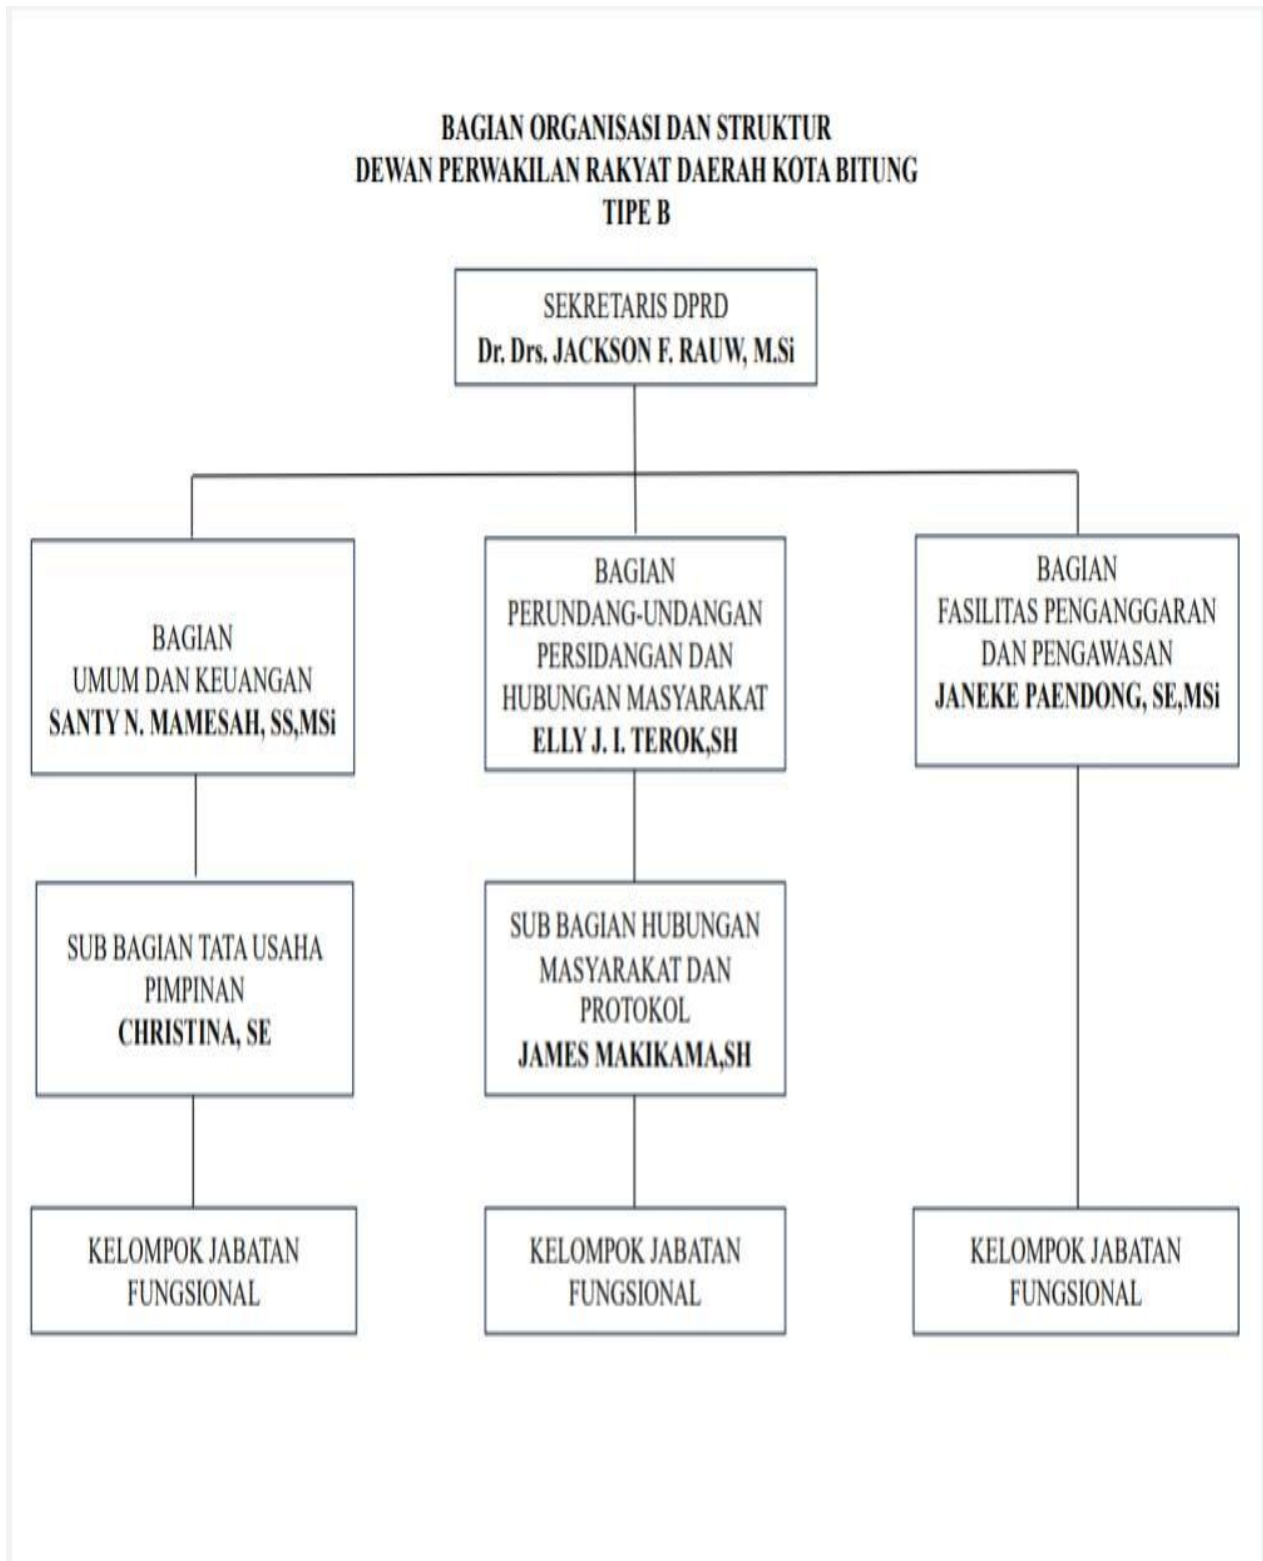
BAGIAN ORGANISASI DAN STRUKTUR
DEWAN PERWAKILAN RAKYAT DAERAH KOTA BITUNG
TIPE B

SEKRETARIS DPRD
Dr. Drs. JACKSON F. RAUW, M.Si

BAGIAN
UMUM DAN KEUANGAN
SANTY N. MAMESAH, SS,MSi

BAGIAN
PERUNDANG-UNDANGAN
PERSIDANGAN DAN
HUBUNGAN MASYARAKAT
ELLY J. I. TEROK,SH

BAGIAN
FASILITAS PENGANGGARAN
DAN PENGAWASAN
JANEKE PAENDONG, SE,MSi

SUB BAGIAN TATA USAHA
PIMPINAN
CHRISTINA, SE

SUB BAGIAN HUBUNGAN
MASYARAKAT DAN
PROTOKOL
JAMES MAKIKAMA,SH

KELOMPOK JABATAN
FUNGSIONAL

KELOMPOK JABATAN
FUNGSIONAL

KELOMPOK JABATAN
FUNGSIONAL